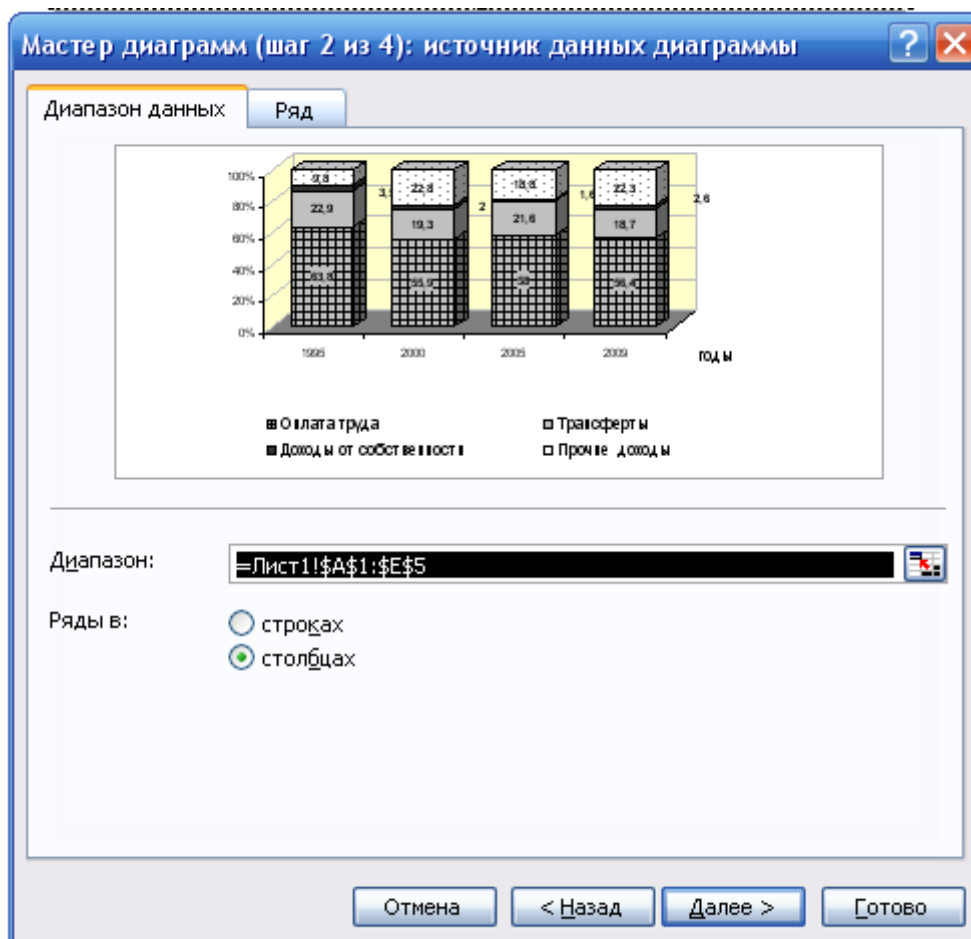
Мастер диаграмм (шаг 2 из 4): источник данных диаграммы

Диапазон данных

Ряд

100%
80%
60%
40%
20%
0%

9,8
22,9
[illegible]
3,
22,8
19,3
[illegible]
2
18,8
21,6
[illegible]
1,
22,3
18,7
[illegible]
2,6

1995
2000
2005
2009
годы

Оплата труда
Трансферты
Доходы от собственности
Прочие доходы

Диапазон:
=Лист1!$A$1:$E$5

Ряды в:
строках
столбцах

Отмена
< Назад
Далее >
Готово